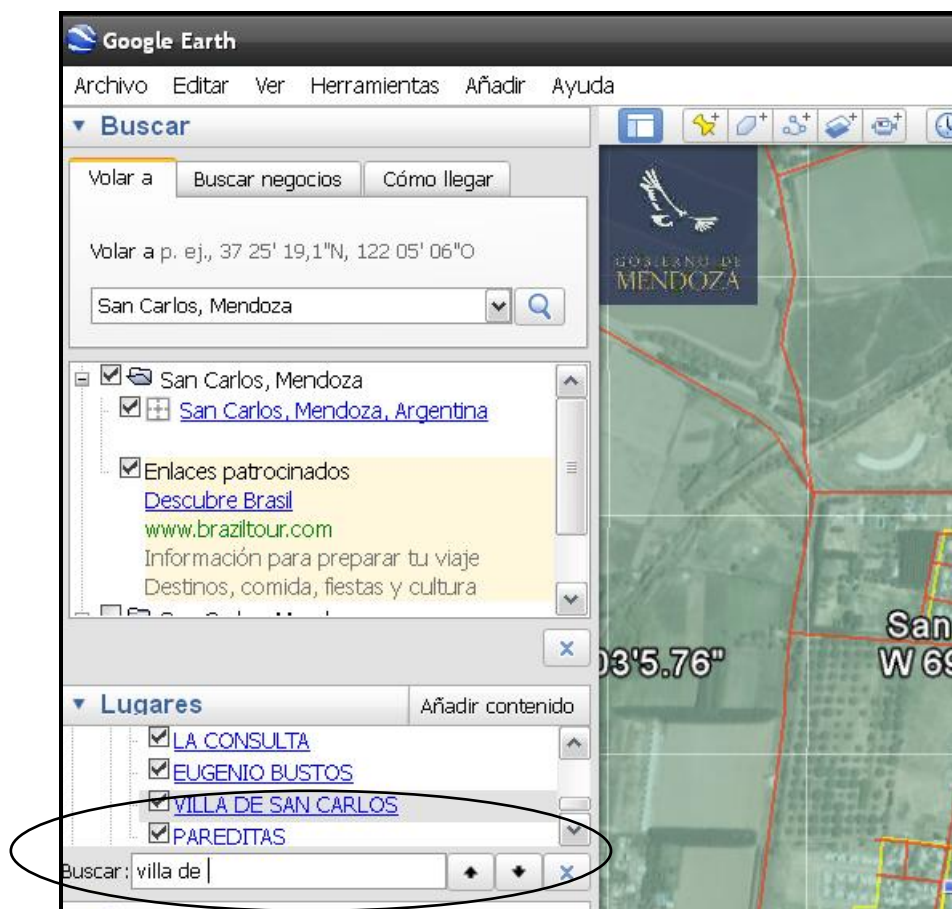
Google Earth

Archivo Editar Ver Herramientas Añadir Ayuda

▼ Buscar

Volar a | Buscar negocios | Cómo llegar

Volar a p. ej., 37 25' 19,1"N, 122 05' 06"O

San Carlos, Mendoza

San Carlos, Mendoza
San Carlos, Mendoza, Argentina

Enlaces patrocinados
Descubre Brasil
www.braziltour.com
Información para preparar tu viaje
Destinos, comida, fiestas y cultura

▼ Lugares
Añadir contenido

LA CONSULTA
EUGENIO BUSTOS
VILLA DE SAN CARLOS
PAREDITAS

Buscar: villa de

GOBIERNO DE MENDOZA

03'5.76"

San
W 69